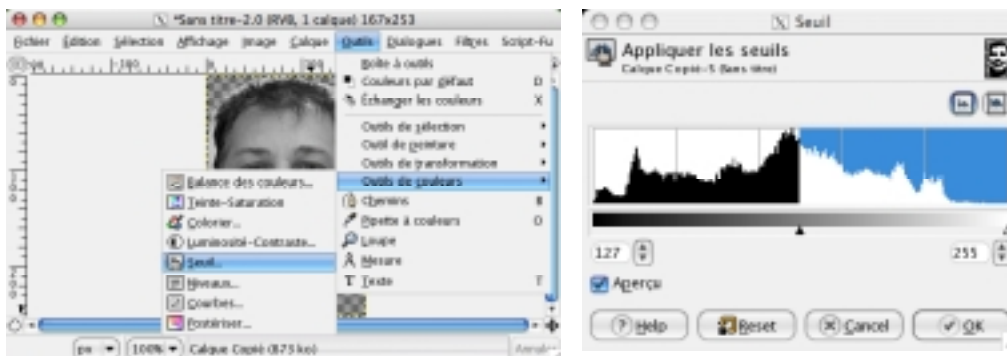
*Sans titre-2.0 (RVB, 1 calque) 167x253

Fichier Édition Sélection Affichage Image Calque Outils Dialogues Filtres Script-Fu

Boîte à outils
Couleurs par défaut D
Échanger les couleurs X
Outils de sélection
Outil de peinture
Outils de transformation
Outils de couleurs
Chemins B
Pipette à couleurs O
Loupe
Mesure
Texte T

Balance des couleurs...
Teinte-Saturation
Colorier...
Luminosité-Contraste...
Seuil...
Niveaux...
Courbes...
Postériser...

px 100% Calque Copié (875 ko) Annuler

Seuil

Appliquer les seuils
Calque Copié-5 (Sans titre)

127 255

Aperçu

Help Reset Cancel OK